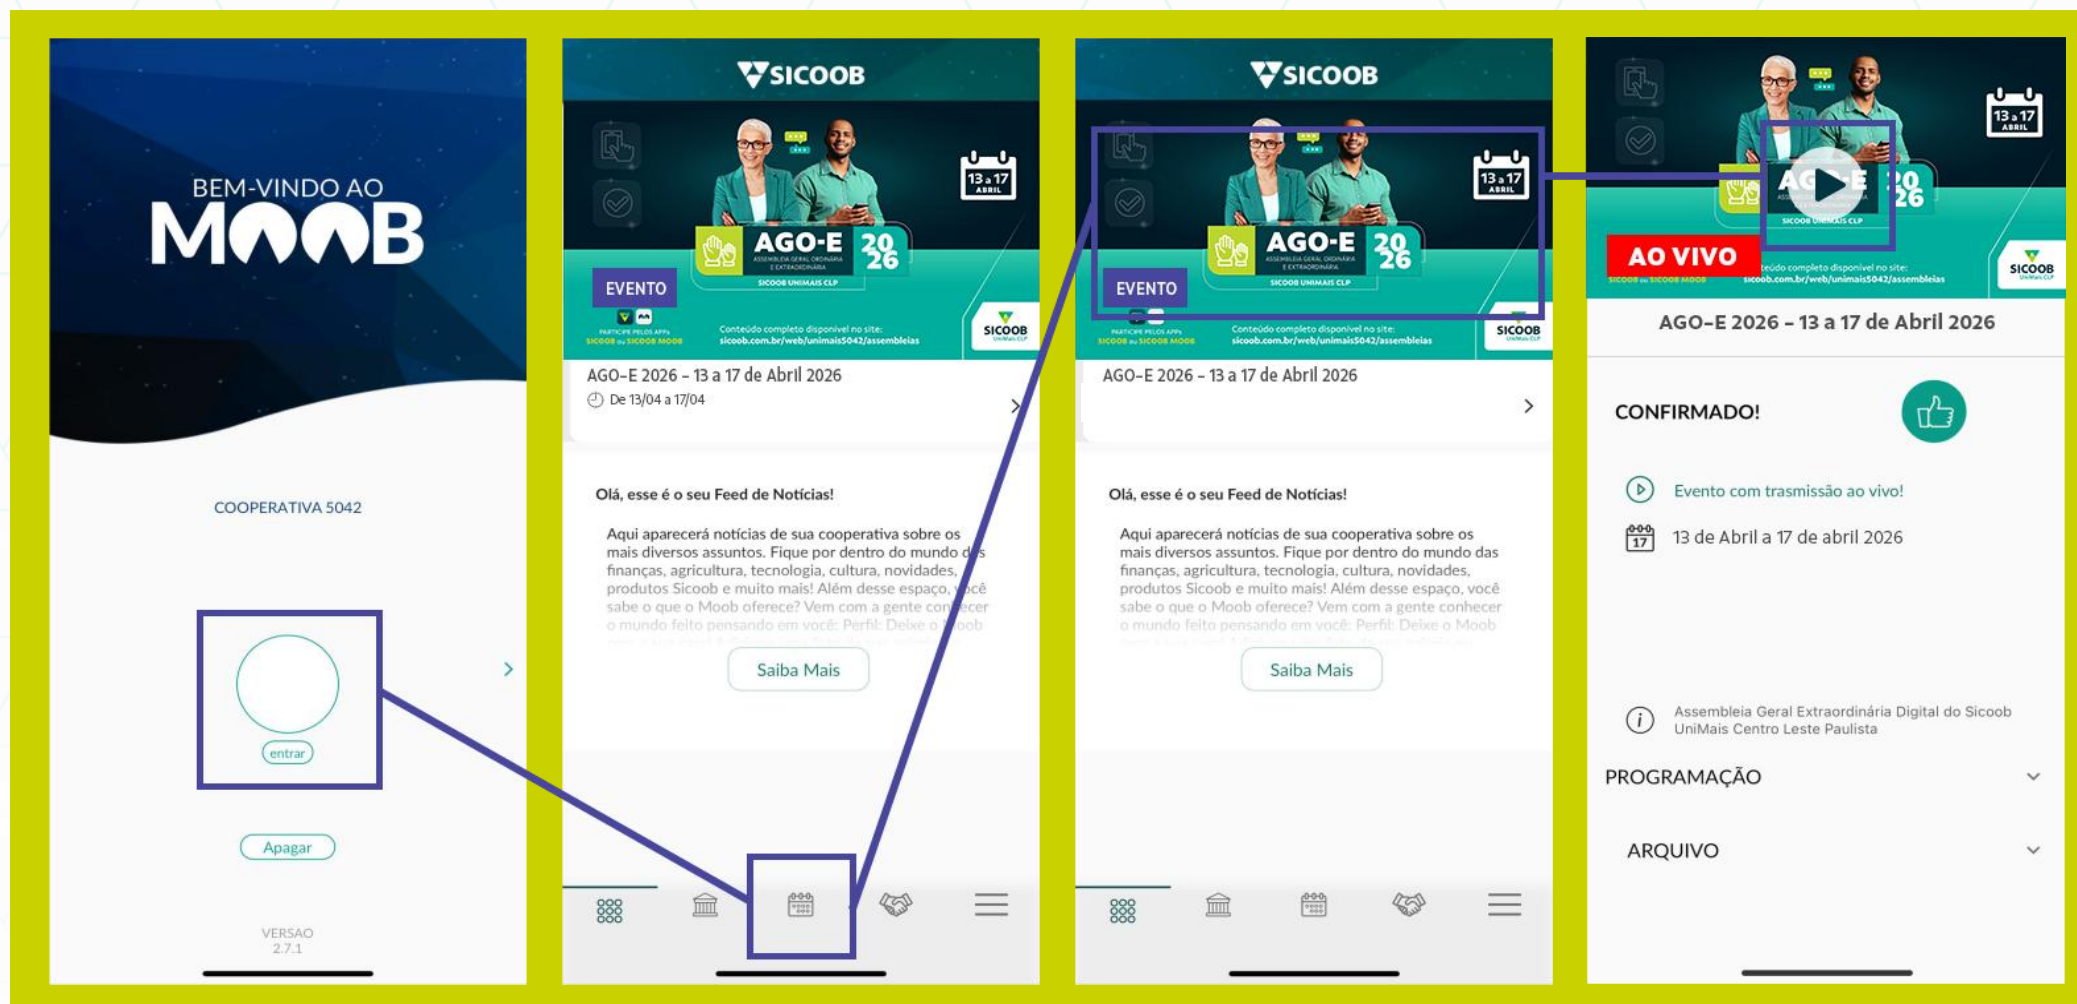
BEM-VINDO AO
MOOB

COOPERATIVA 5042

entrar

Apagar

VERSAO
2.7.1

SICOOB

13 a 17 ABRIL

AGO-E 2026

ASSEMBLEIA GERAL ORDINÁRIA E EXTRAORDINÁRIA

SICOOB UNIMAIS CLP

EVENTO

PARTICIPE PELOS APPs SICOOB ou SICOOB MOOB

Conteúdo completo disponível no site: sicoob.com.br/web/unimais5042/assembleias

SICOOB

AGO-E 2026 - 13 a 17 de Abril 2026
De 13/04 a 17/04

Olá, esse é o seu Feed de Notícias!

Aqui aparecerá notícias de sua cooperativa sobre os mais diversos assuntos. Fique por dentro do mundo das finanças, agricultura, tecnologia, cultura, novidades, produtos Sicoob e muito mais! Além desse espaço, você sabe o que o Moob oferece? Vem com a gente conhecer o mundo feito pensando em você: Perfil: Deixe o Moob

Saiba Mais

SICOOB

13 a 17 ABRIL

AGO-E 2026

EVENTO

Conteúdo completo disponível no site: sicoob.com.br/web/unimais5042/assembleias

AGO-E 2026 - 13 a 17 de Abril 2026

Olá, esse é o seu Feed de Notícias!

Aqui aparecerá notícias de sua cooperativa sobre os mais diversos assuntos. Fique por dentro do mundo das finanças, agricultura, tecnologia, cultura, novidades, produtos Sicoob e muito mais! Além desse espaço, você sabe o que o Moob oferece? Vem com a gente conhecer o mundo feito pensando em você: Perfil: Deixe o Moob

Saiba Mais

13 a 17 ABRIL

AO VIVO

AGO-E 2026

SICOOB

AGO-E 2026 - 13 a 17 de Abril 2026

CONFIRMADO!

Evento com trasmissão ao vivo!

13 de Abril a 17 de abril 2026

Assembleia Geral Extraordinária Digital do Sicoob UniMais Centro Leste Paulista

PROGRAMAÇÃO

ARQUIVO